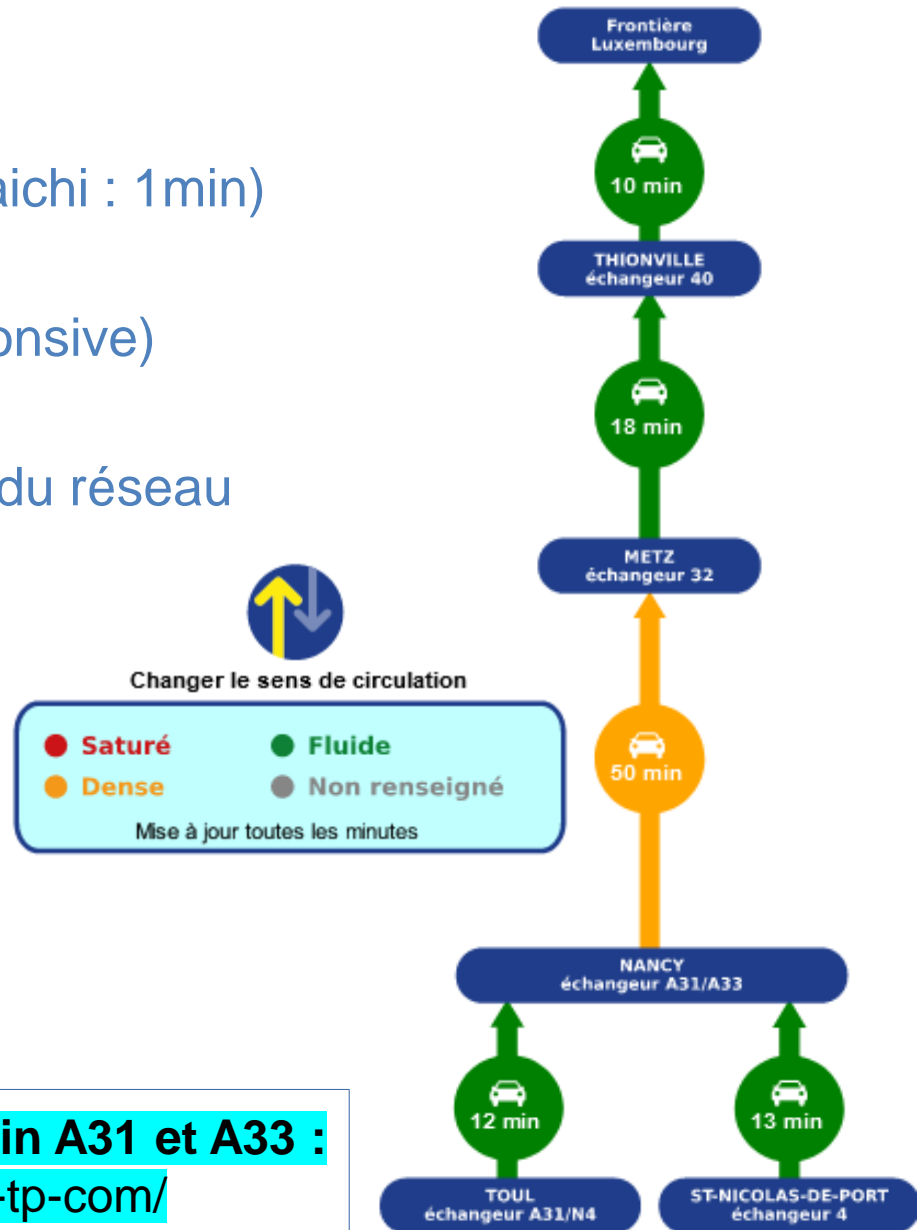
aichi : 1min)

onsive)

du réseau

Changer le sens de circulation

Saturé
Fluide
Dense
Non renseigné
Mise à jour toutes les minutes

in A31 et A33 :
-tp-com/

Frontière Luxembourg

10 min

THIONVILLE échangeur 40

18 min

METZ échangeur 32

50 min

NANCY échangeur A31/A33

12 min

13 min

TOUL échangeur A31/N4

ST-NICOLAS-DE-PORT échangeur 4